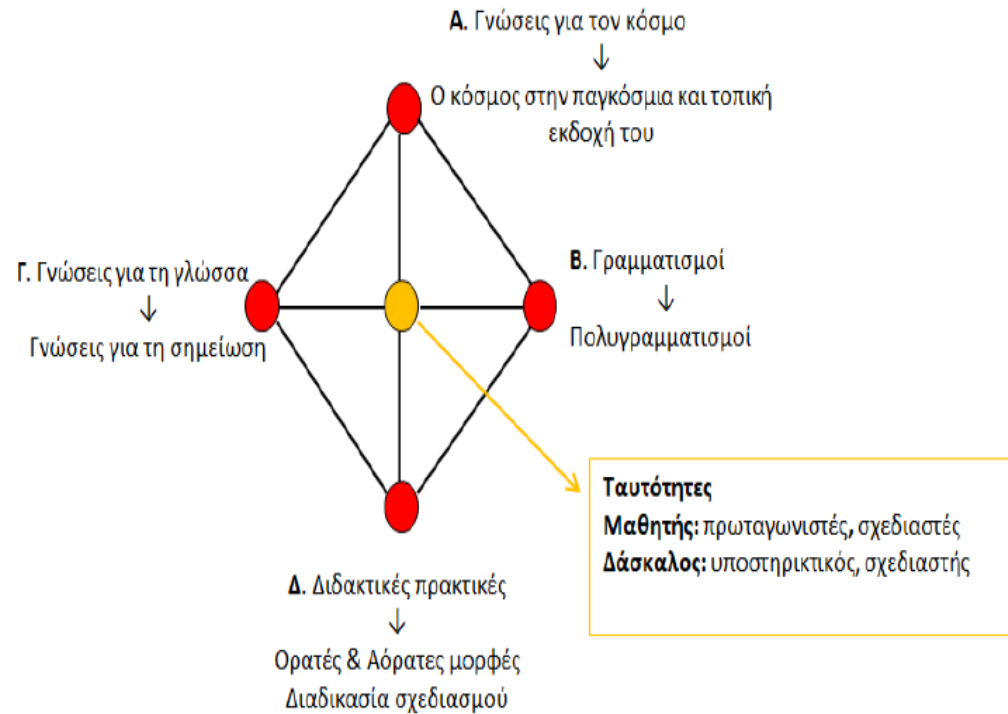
Α. Γνώσεις για τον κόσμο
↓
Ο κόσμος στην παγκόσμια και τοπική εκδοχή του

Γ. Γνώσεις για τη γλώσσα
↓
Γνώσεις για τη σημείωση

Β. Γραμματισμοί
↓
Πολυγραμματισμοί

Ταυτότητες
Μαθητής: πρωταγωνιστές, σχεδιαστές
Δάσκαλος: υποστηρικτικός, σχεδιαστής

Δ. Διδακτικές πρακτικές
↓
Ορατές & Αόρατες μορφές
Διαδικασία σχεδιασμού